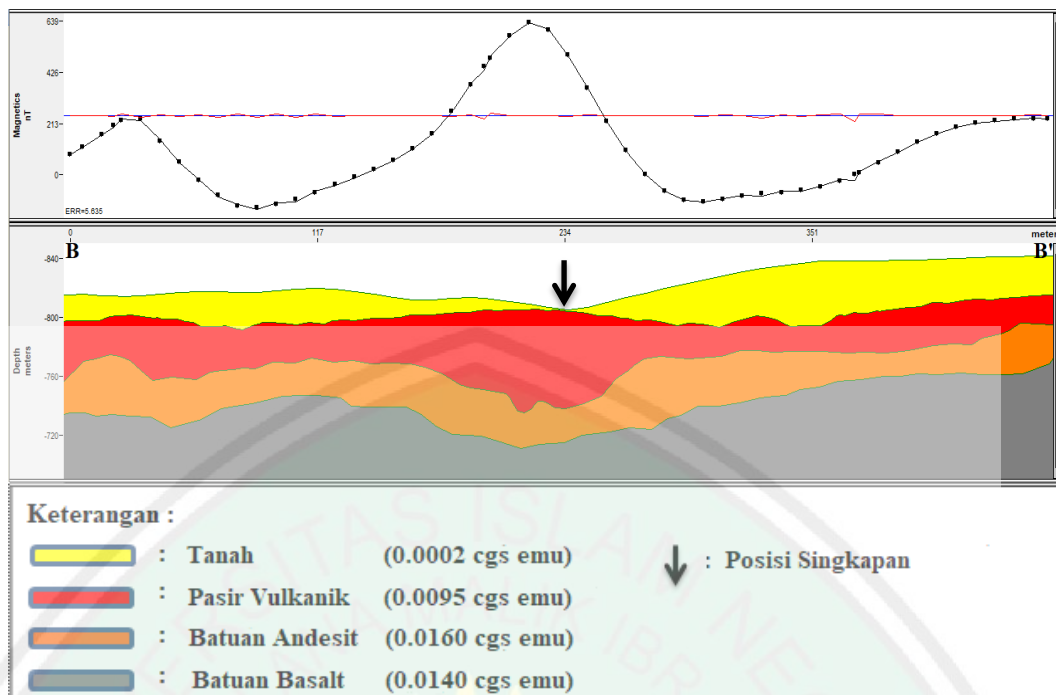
639
426
213
0
Magnetics nT
ERR=5.635
0
117
234
351
meter
B
B'
-840
-800
-760
-720
Depth meters

Keterangan :
: Tanah (0.0002 cgs emu)
: Pasir Vulkanik (0.0095 cgs emu)
: Batuan Andesit (0.0160 cgs emu)
: Batuan Basalt (0.0140 cgs emu)
: Posisi Singkapan